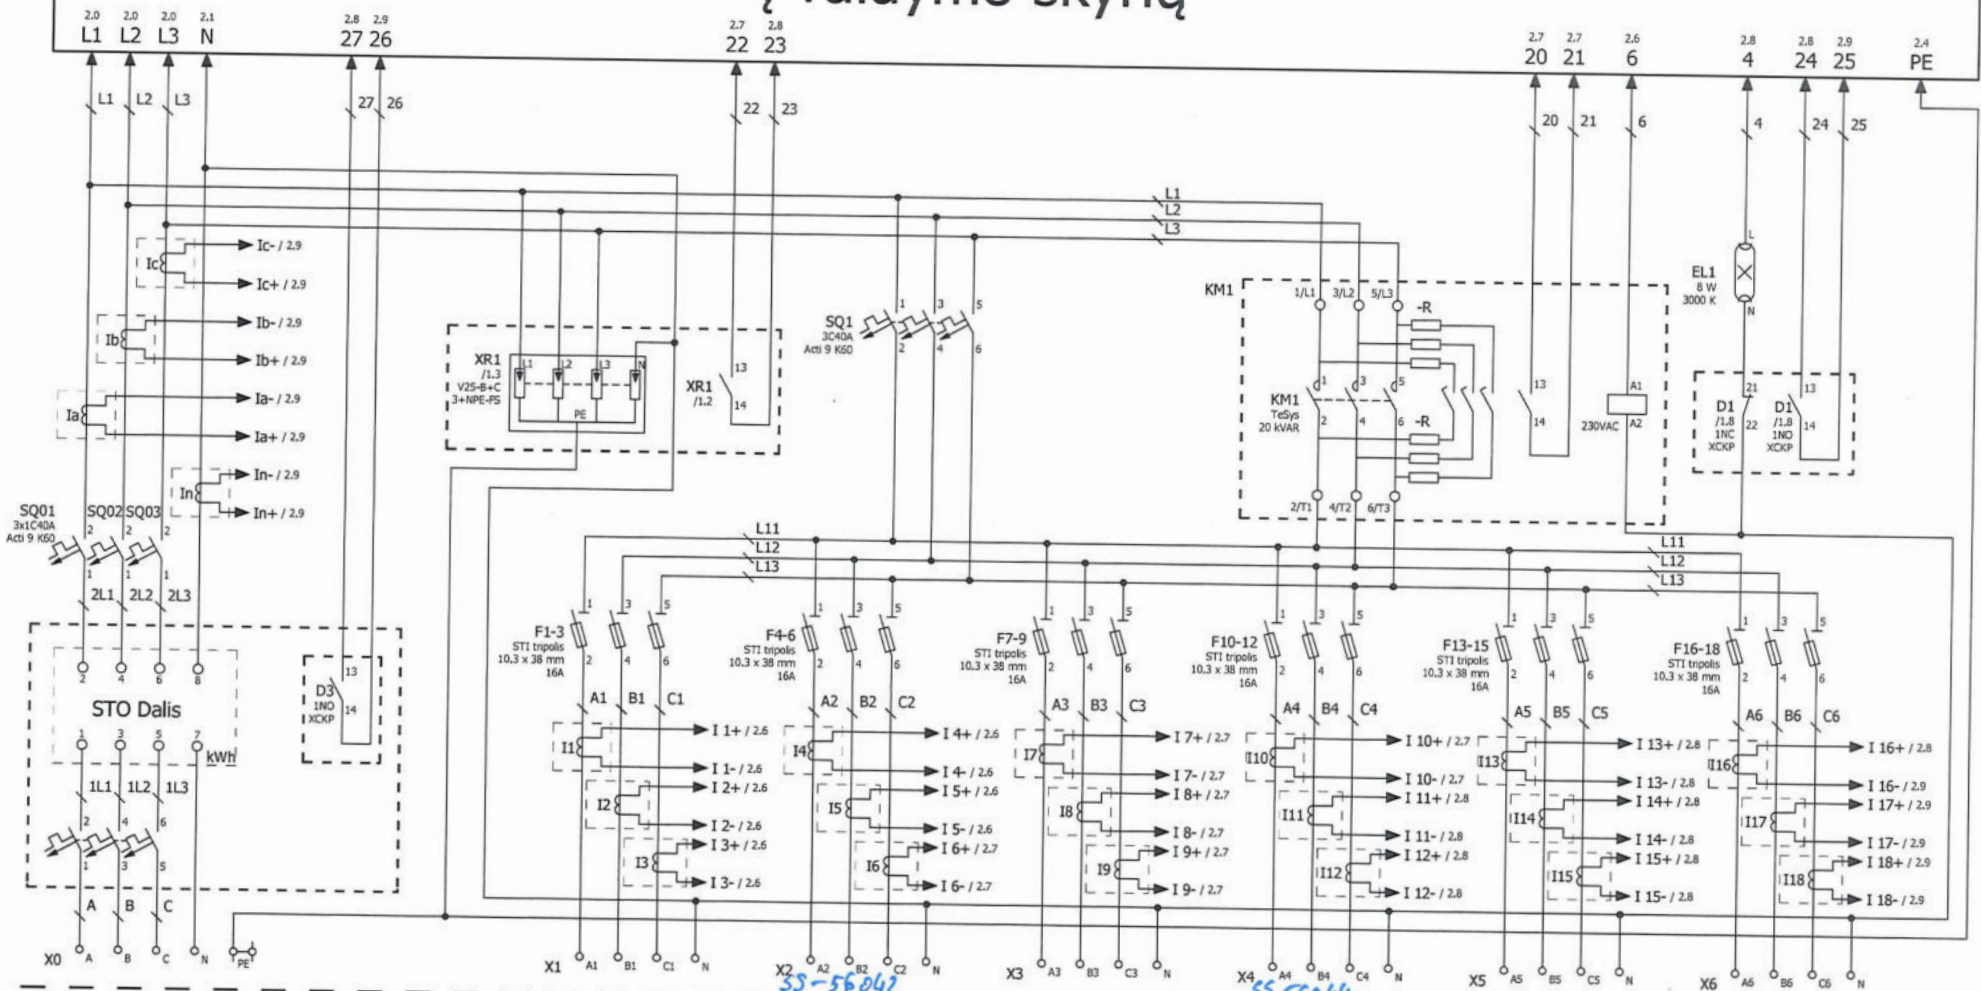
į valdymo skydą

2.0 L1 2.0 L2 2.0 L3 2.1 N 2.8 27 2.9 26 2.7 22 2.8 23 2.7 20 2.7 21 2.6 6 2.8 4 2.8 24 2.9 25 2.4 PE

L1 L2 L3 27 26 22 23 20 21 6 4 24 25

L1 L2 L3

Ic Ic- / 2.9 Ic+ / 2.9
Ib Ib- / 2.9 Ib+ / 2.9
Ia Ia- / 2.9 Ia+ / 2.9
In In- / 2.9 In+ / 2.9

XR1 /1.3 V25-B+C 3+NPE-FS L1 L2 L3 N PE

XR1 /1.2 13 14

SQ1 3C40A Acti 9 K60 1 3 5 2 4 6

KM1 1/L1 3/L2 5/L3 -R
KM1 TeSys 20 kVAR 1 3 5 2 4 6 -R
2/T1 4/T2 6/T3

13 14

A1 A2 230VAC

EL1 8 W 3000 K L N

D1 /1.8 1NC XCKP 21 22
D1 /1.8 1NO XCKP 13 14

SQ01 3x1C40A Acti 9 K60 SQ02 SQ03 2 1 2 1 2 1
2L1 2L2 2L3

2 4 6 8
STO Dalis
1 3 5 7 kWh
1L1 1L2 1L3
2 4 6
1 3 5

D3 1NO XCKP 13 14

A B C

L11 L12 L13

F1-3 STI tripolis 10,3 x 38 mm 16A 1 3 5 2 4 6
A1 B1 C1
I1 I 1+ / 2.6 I 1- / 2.6
I2 I 2+ / 2.6 I 2- / 2.6
I3 I 3+ / 2.6 I 3- / 2.6

F4-6 STI tripolis 10,3 x 38 mm 16A 1 3 5 2 4 6
A2 B2 C2
I4 I 4+ / 2.6 I 4- / 2.6
I5 I 5+ / 2.6 I 5- / 2.6
I6 I 6+ / 2.7 I 6- / 2.7

F7-9 STI tripolis 10,3 x 38 mm 16A 1 3 5 2 4 6
A3 B3 C3
I7 I 7+ / 2.7 I 7- / 2.7
I8 I 8+ / 2.7 I 8- / 2.7
I9 I 9+ / 2.7 I 9- / 2.7

F10-12 STI tripolis 10,3 x 38 mm 16A 1 3 5 2 4 6
A4 B4 C4
I10 I 10+ / 2.7 I 10- / 2.7
I11 I 11+ / 2.8 I 11- / 2.8
I12 I 12+ / 2.8 I 12- / 2.8

L11 L12 L13

F13-15 STI tripolis 10,3 x 38 mm 16A 1 3 5 2 4 6
A5 B5 C5
I13 I 13+ / 2.8 I 13- / 2.8
I14 I 14+ / 2.8 I 14- / 2.8
I15 I 15+ / 2.8 I 15- / 2.8

F16-18 STI tripolis 10,3 x 38 mm 16A 1 3 5 2 4 6
A6 B6 C6
I16 I 16+ / 2.8 I 16- / 2.9
I17 I 17+ / 2.9 I 17- / 2.9
I18 I 18+ / 2.9 I 18- / 2.9

X0 A B C N PE
X1 A1 B1 C1 N
X2 A2 B2 C2 N
X3 A3 B3 C3 N
X4 A4 B4 C4 N
X5 A5 B5 C5 N
X6 A6 B6 C6 N

SS-56047
SS-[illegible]